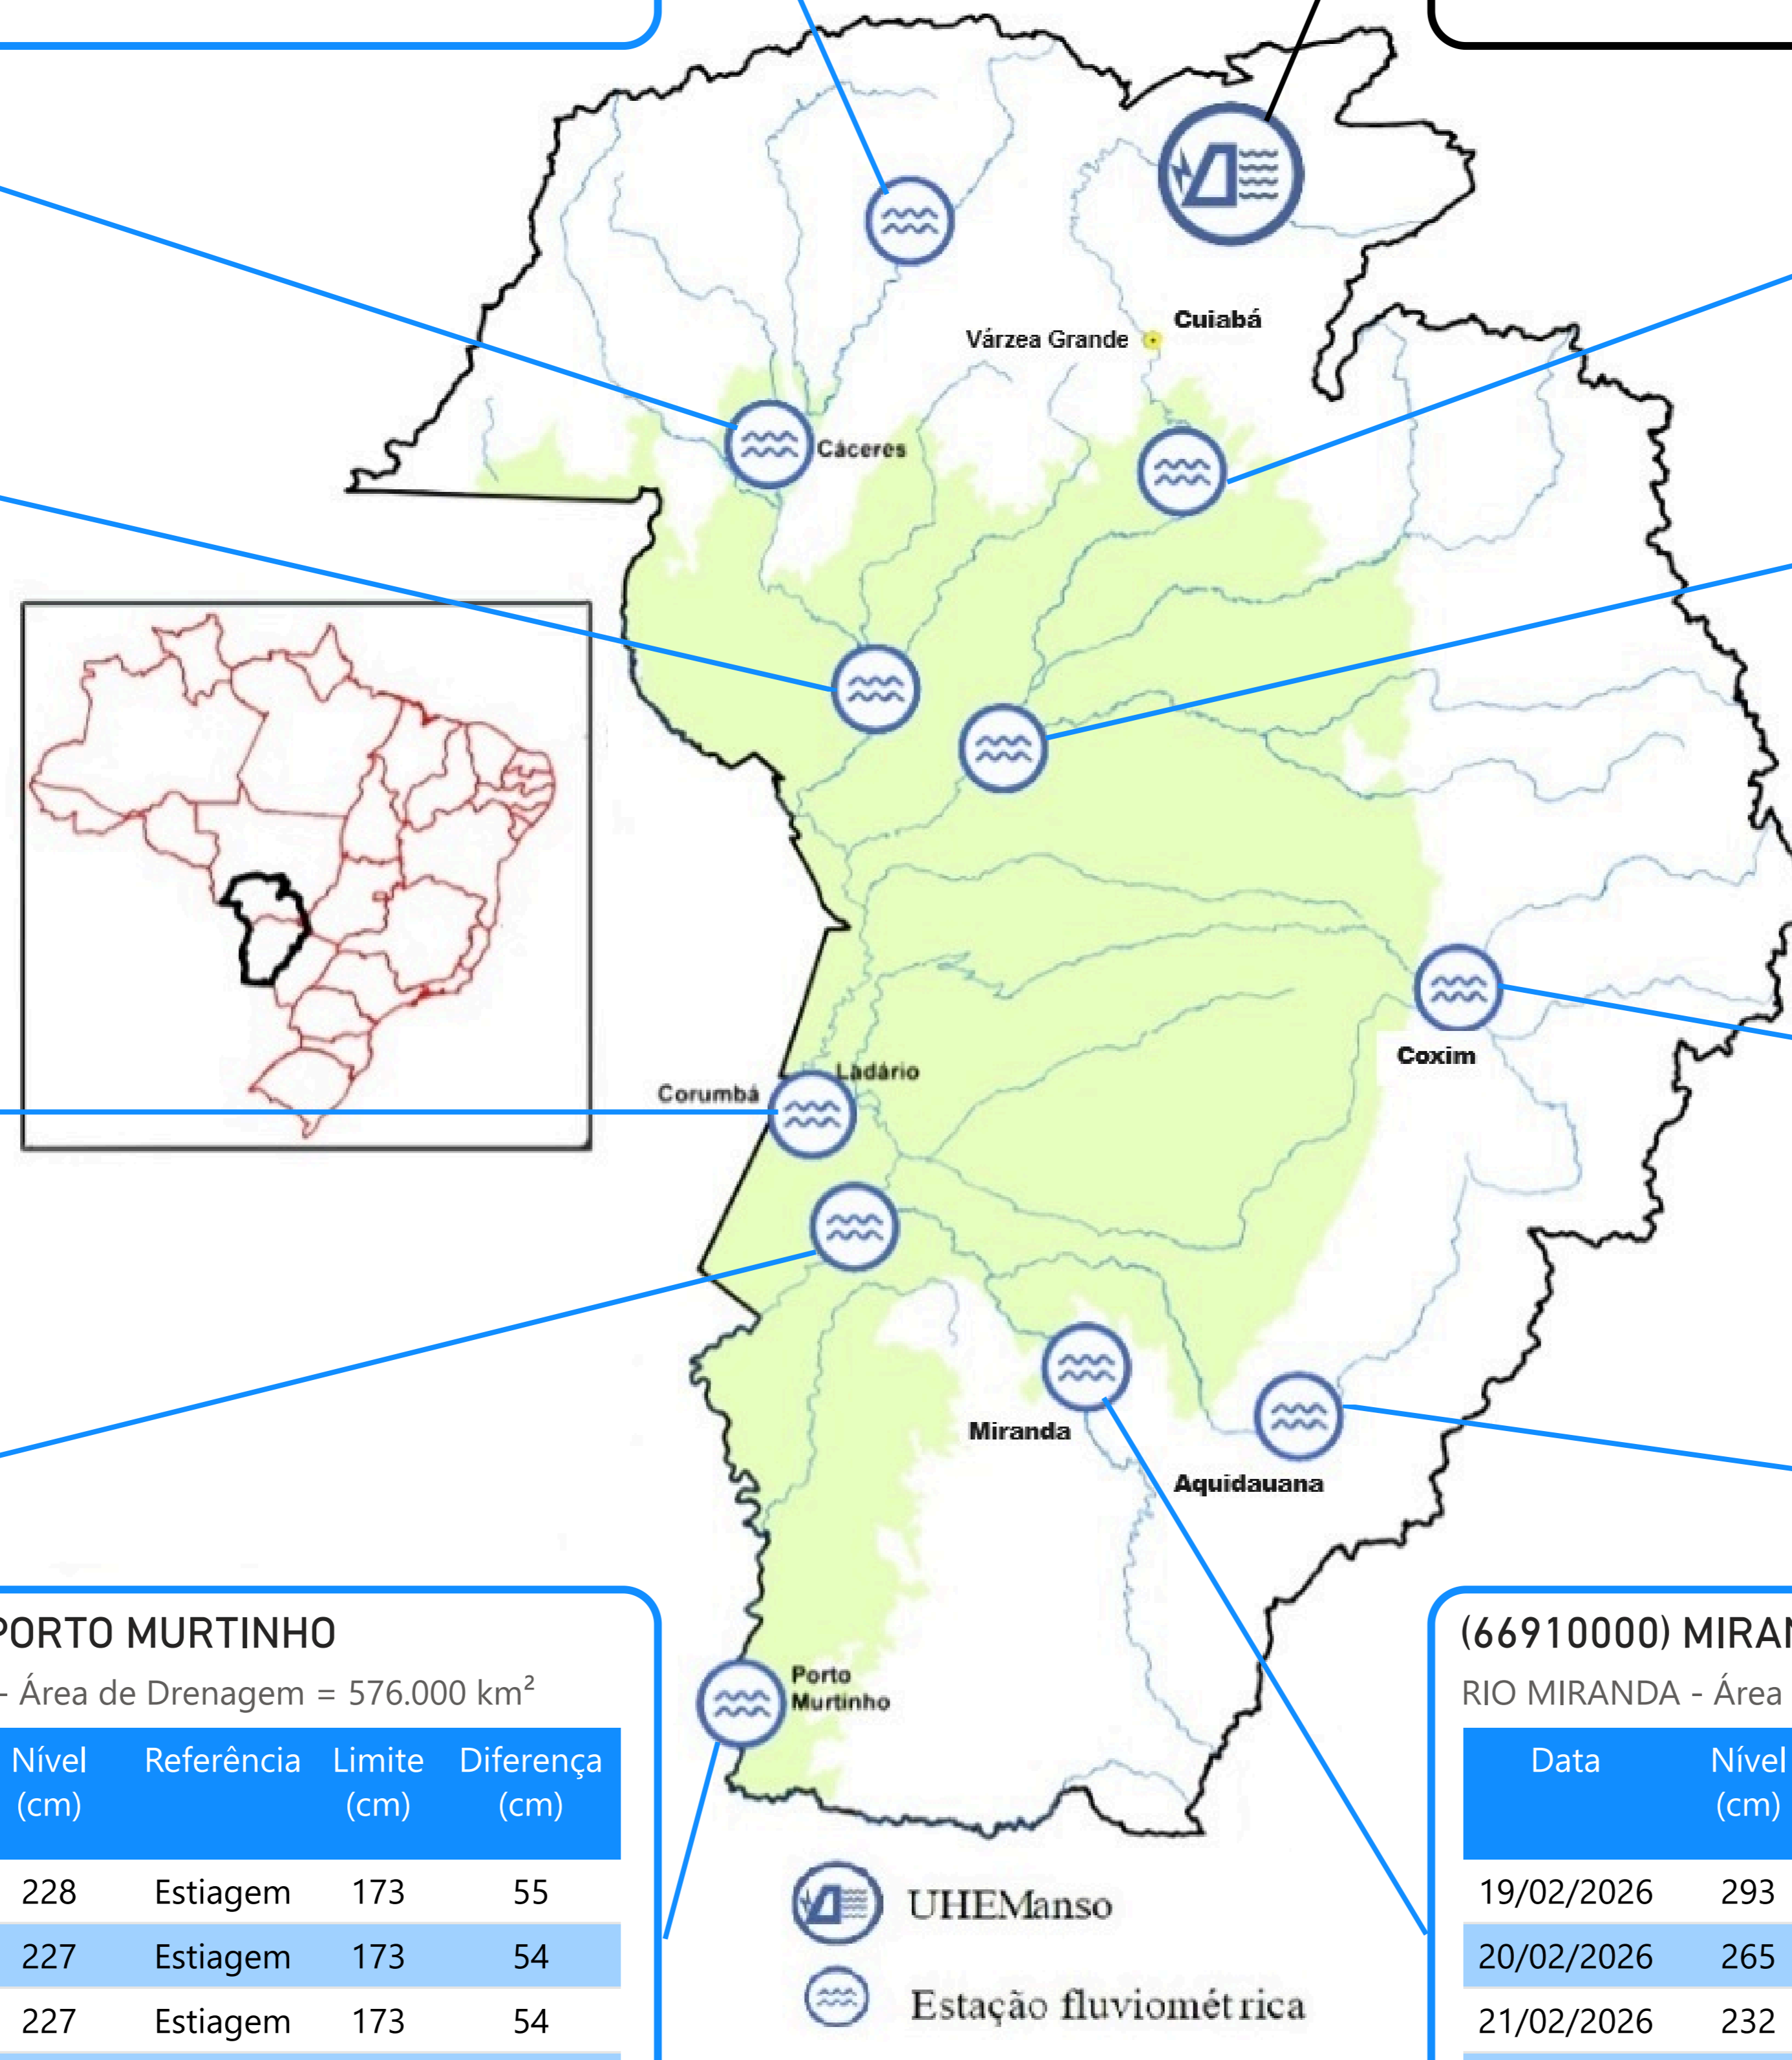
Cuiabá
Várzea Grande
Cáceres
Corumbá
Ladário
Coxim
Miranda
Aquidauana
Porto Murtinho

PORTO MURTINHO
- Área de Drenagem = 576.000 km²

| Nível (cm) | Referência | Limite (cm) | Diferença (cm) |
|---|---|---|---|
| 228 | Estiagem | 173 | 55 |
| 227 | Estiagem | 173 | 54 |
| 227 | Estiagem | 173 | 54 |

UHEManso
Estação fluviométrica

(66910000) MIRAN
RIO MIRANDA - Área

| Data | Nível (cm) |
|---|---|
| 19/02/2026 | 293 |
| 20/02/2026 | 265 |
| 21/02/2026 | 232 |